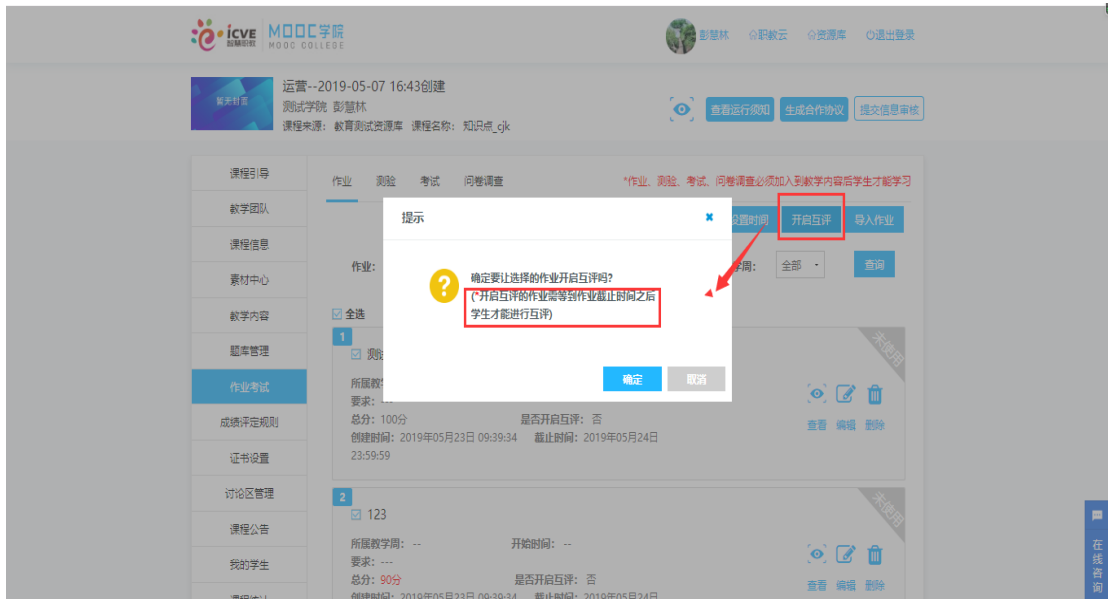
iCVE 智慧职教 MOOC学院 MOOC COLLEGE

彭慧林 职教云 资源库 退出登录

暂无封面

运营--2019-05-07 16:43创建
测试学院 彭慧林
课程来源：教育测试资源库 课程名称：知识点_cjk

查看运行须知 生成合作协议 提交信息审核

课程引导
教学团队
课程信息
素材中心
教学内容
题库管理
作业考试
成绩评定规则
证书设置
讨论区管理
课程公告
我的学生
课程统计

作业 测验 考试 问卷调查

*作业、测验、考试、问卷调查必须加入到教学内容后学生才能学习

设置时间 开启互评 导入作业

作业：

学周： 全部 查询

全选

1

测试

所属教学
要求：
总分：100分
是否开启互评：否
创建时间：2019年05月23日 09:39:34 截止时间：2019年05月24日 23:59:59

未使用

查看 编辑 删除

2

123

所属教学周：--
开始时间：--
要求：---
总分：90分
是否开启互评：否
创建时间：2019年05月23日 09:39:34 截止时间：2019年05月24日

未使用

查看 编辑 删除

提示

确定要让选择的作业开启互评吗？
(*开启互评的作业需等到作业截止时间之后学生才能进行互评)

确定 取消

在线咨询